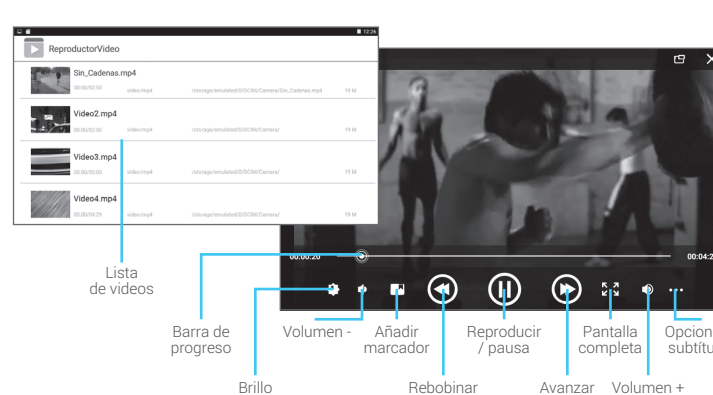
12:26

ReproductorVideo

Sin_Cadenas.mp4
00:00/02:10 video/mp4 /storage/emulated/0/DCIM/Camera/Sin_Cadenas.mp4 19 M

Video2.mp4
00:00/02:00 video/mp4 /storage/emulated/0/DCIM/Camera/ 19 M

Video3.mp4
00:00/00:00 video/mp4 /storage/emulated/0/DCIM/Camera/ 19 M

Video4.mp4
00:00/04:29 video/mp4 /storage/emulated/0/DCIM/Camera/ 19 M

00:00:20

00:04:2

Lista de videos

Barra de progreso

Volumen -

Añadir marcador

Reproducir / pausa

Pantalla completa

Opcion subtítu

Brillo

Rebobinar

Avanzar

Volumen +